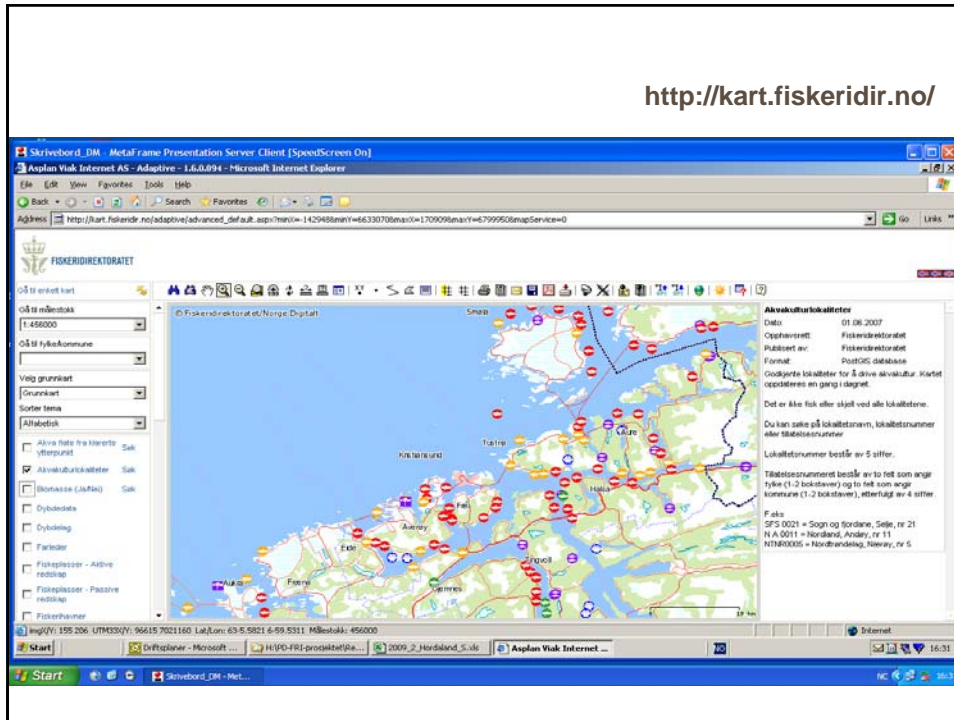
http://kart.fiskeridir.no/

Skrivebord_DM - MetaFrame Presentation Server Client [SpeedScreen On]

Asplan Viak Internet AS - Adaptive - 1.6.0.094 - Microsoft Internet Explorer

File Edit View Favorites Tools Help

Back Search Favorites

Address http://kart.fiskeridir.no/adaptive/advanced_default.aspx?minX=-1429488minY=66330708maxX=1709098maxY=6799508mapService=0

Go Links

FISKERIDIREKTORATET

Gå til enkelt kart

Gå til målestokk

1:456000

Gå til fylke/kommune

Velg grunnkart

Grunnkart

Sorter tema

Alfabetisk

Akva flate fra klarerte ytterpunkt Søk

Akvakulturlokaliteter Søk

Biomasse (Jaffas) Søk

Dybdedata

Dybdelag

Farleder

Fiskeplasser - Aktive redskap

Fiskeplasser - Passive redskap

Fiskerihavner

© Fiskeridirektoratet/Norge Digitalt

Smøla

Tustna

Kristiansund

Aure

Halsa

Averøy

Frei

Eide

Aukra

Fræna

Tingvoll

Gjemnes

Akvakulturlokaliteter

Dato: 01.06.2007

Opphavsrett: Fiskeridirektoratet

Publisert av: Fiskeridirektoratet

Format: PostGIS database

Godkjente lokaliteter for å drive akvakultur. Kartet oppdateres en gang i døgnet.

Det er ikke fisk eller skjell ved alle lokalitetene.

Du kan søke på lokalitetsnavn, lokalitetsnummer eller tillatelsesnummer

Lokalitetsnummer består av 5 siffer.

Tillatelsesnummeret består av to felt som angir fylke (1-2 bokstaver) og to felt som angir kommune (1-2 bokstaver), etterfulgt av 4 siffer.

F.eks:
SFS 0021 = Sogn og fjordane, Selje, nr 21
N A 0011 = Nordland, Andøy, nr 11
NTNR0005 = Nordtrøndelag, Nærøy, nr 5

img(X/Y: 155 206 UTM33X/Y: 96615 7021160 Lat/Lon: 63-5.5821 6-59.5311 Målestokk: 456000

Internet

Start Driftsplaner - Microsoft ... H:\PD-FRI-prosjektet\Re... 2009_2_Hordaland_S.xls Asplan Viak Internet ...

16:31

Start Skrivebord_DM - Met...